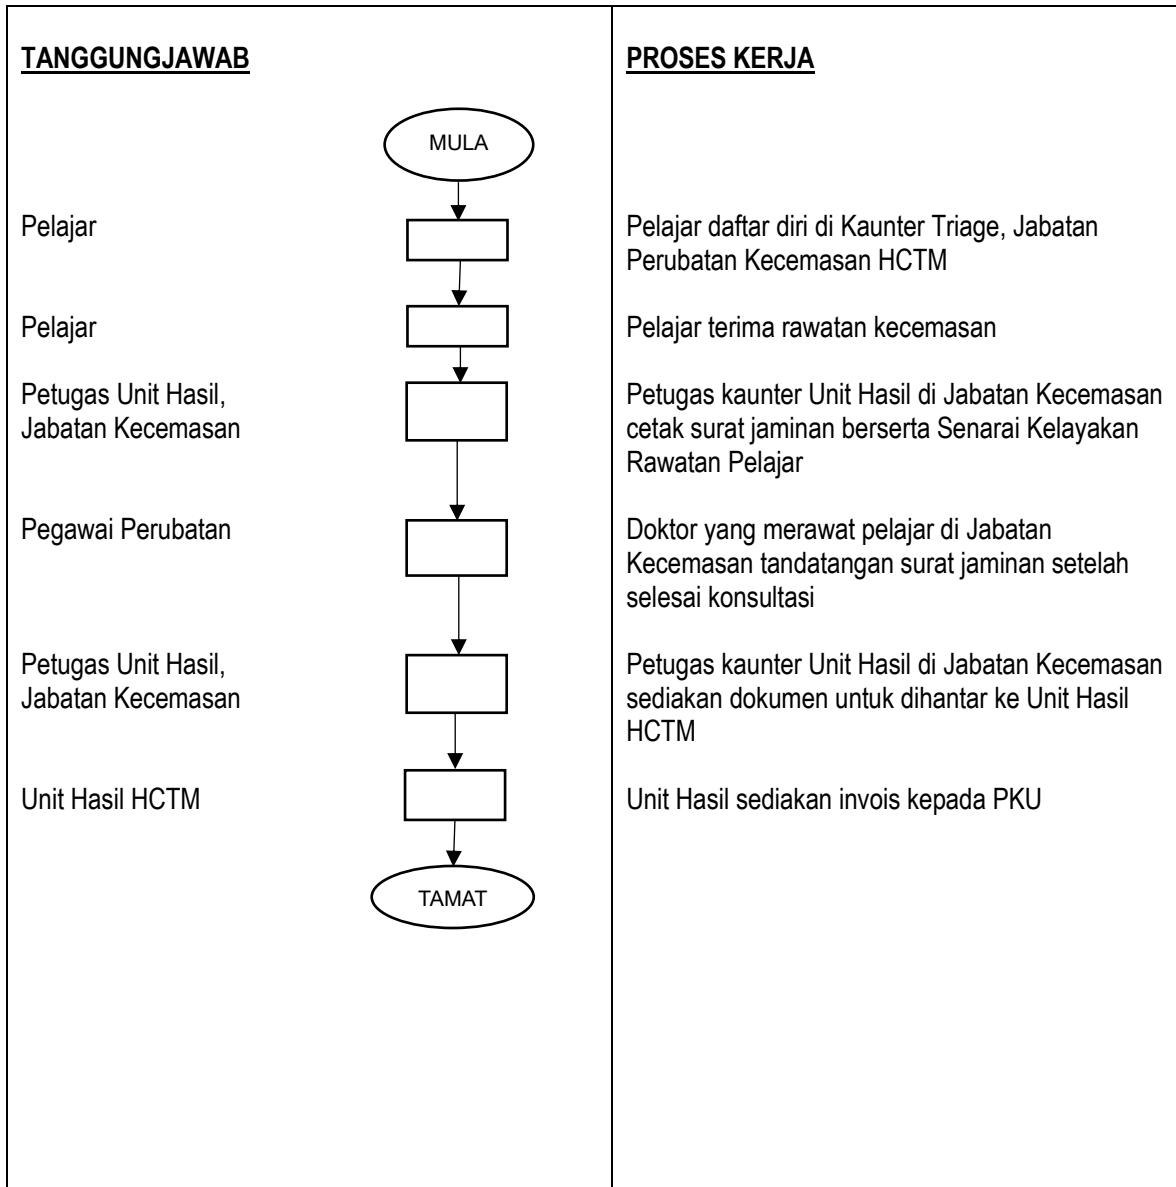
TANGGUNGJAWAB

PROSES KERJA

MULA

Pelajar

Pelajar daftar diri di Kaunter Triage, Jabatan Perubatan Kecemasan HCTM

Pelajar

Pelajar terima rawatan kecemasan

Petugas Unit Hasil, Jabatan Kecemasan

Petugas kaunter Unit Hasil di Jabatan Kecemasan cetak surat jaminan berserta Senarai Kelayakan Rawatan Pelajar

Pegawai Perubatan

Doktor yang merawat pelajar di Jabatan Kecemasan tandatangan surat jaminan setelah selesai konsultasi

Petugas Unit Hasil, Jabatan Kecemasan

Petugas kaunter Unit Hasil di Jabatan Kecemasan sediakan dokumen untuk dihantar ke Unit Hasil HCTM

Unit Hasil HCTM

Unit Hasil sediakan invois kepada PKU

TAMAT